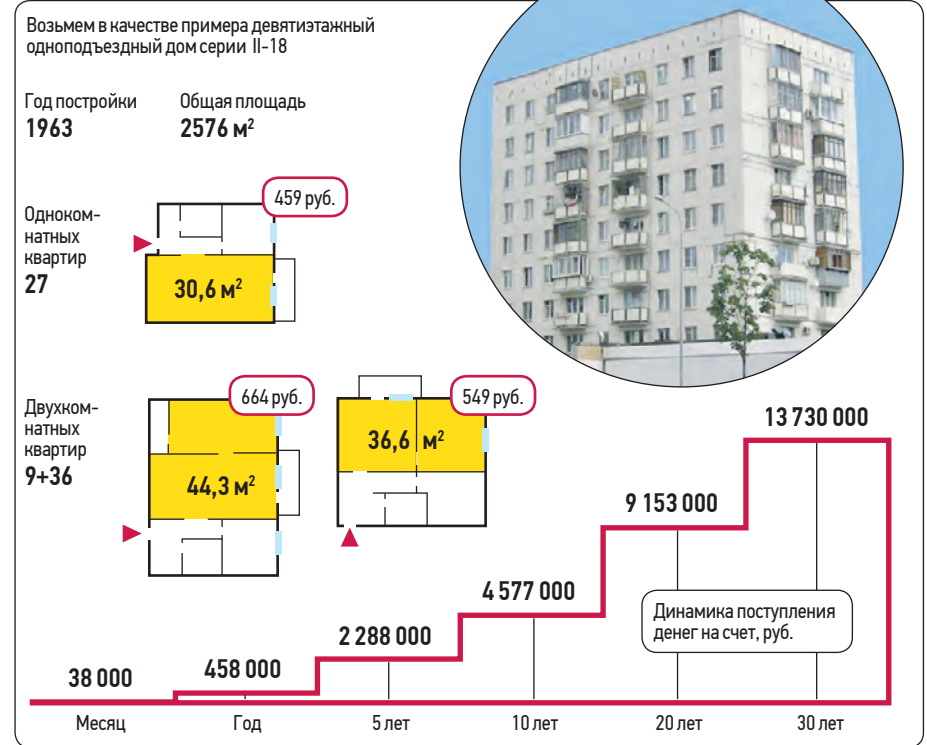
Возьмем в качестве примера девятиэтажный однoподъездный дом серии II-18

Год постройки
1963

Общая площадь
2576 м$^2$

Однокомнатных квартир
27

459 руб.

30,6 м$^2$

Двухкомнатных квартир
9+36

664 руб.

44,3 м$^2$

549 руб.

36,6 м$^2$

13 730 000

9 153 000

4 577 000

2 288 000

458 000

38 000

Динамика поступления денег на счет, руб.

Месяц

Год

5 лет

10 лет

20 лет

30 лет